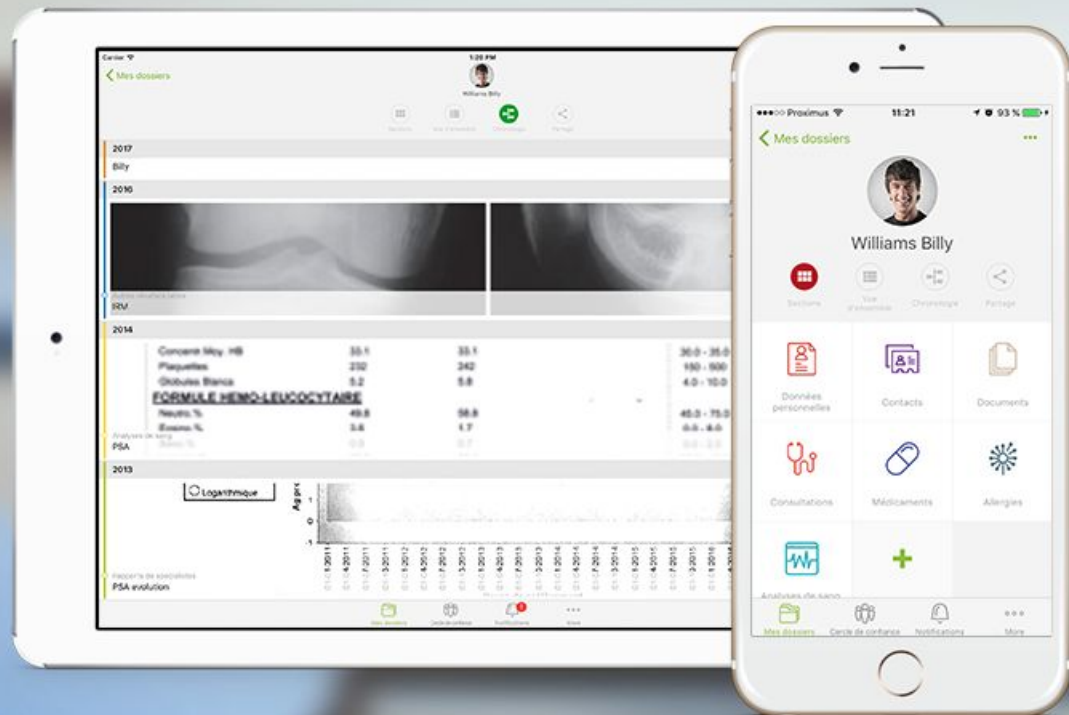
Carrier
1:20 PM
Mes dossiers
Williams Billy
Sections
Vue d'ensemble
Chronologie
Partage

2017
Billy

2016
Autres résultats tests
IRM

2014
Concent Moy. HB 33.1 33.1 30.0 - 35.0
Plaquettes 232 242 150 - 500
Globules Blancs 5.2 5.8 4.0 - 10.0
FORMULE HEMO-LEUCOCYTAIRE
Neutro % 49.8 58.8 40.0 - 75.0
Eosino % 3.6 1.7
Analyses de sang
PSA

2013
Logarithmique
Rapports de spécialistes
PSA évolution

Mes dossiers
Cercle de confiance
Notifications
Autres

••••○ Proximus
11:21
93 %
Mes dossiers
...
Williams Billy
Sections
Vue d'ensemble
Chronologie
Partage
Données personnelles
Contacts
Documents
Consultations
Médicaments
Allergies
Analyses de sang
+
Mes dossiers
Cercle de confiance
Notifications
Plus